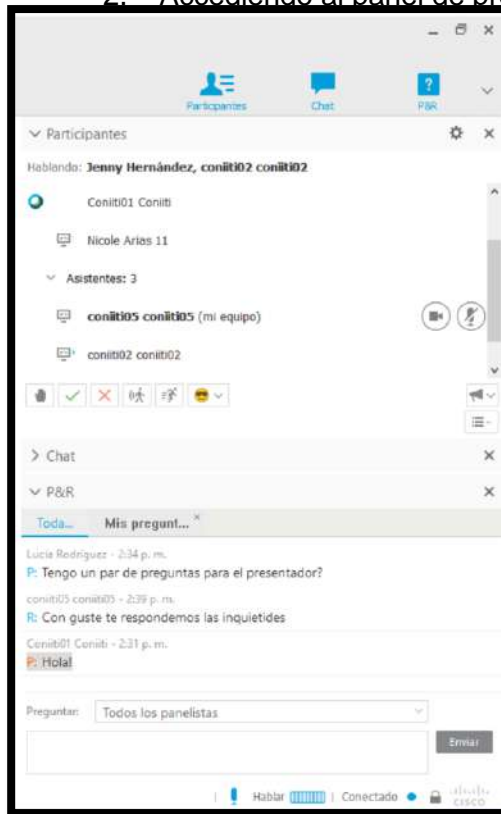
2. Accediendo al panel de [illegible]

Participantes
Chat
P&R

Participantes
Hablando: Jenny Hernández, coniiti02 coniiti02
Coniiti01 Coniiti
Nicole Arias 11
Asistentes: 3
coniiti05 coniiti05 (mi equipo)
coniiti02 coniiti02

Chat
P&R
Toda...
Mis pregunt...

Lucia Rodriguez - 2:34 p. m.
P: Tengo un par de preguntas para el presentador?
coniiti05 coniiti05 - 2:39 p. m.
R: Con guste te respondemos las inquietides
Coniiti01 Coniiti - 2:31 p. m.
P: Hola!

Preguntar: Todos los panelistas
Enviar

Hablar | Conectado
cisco